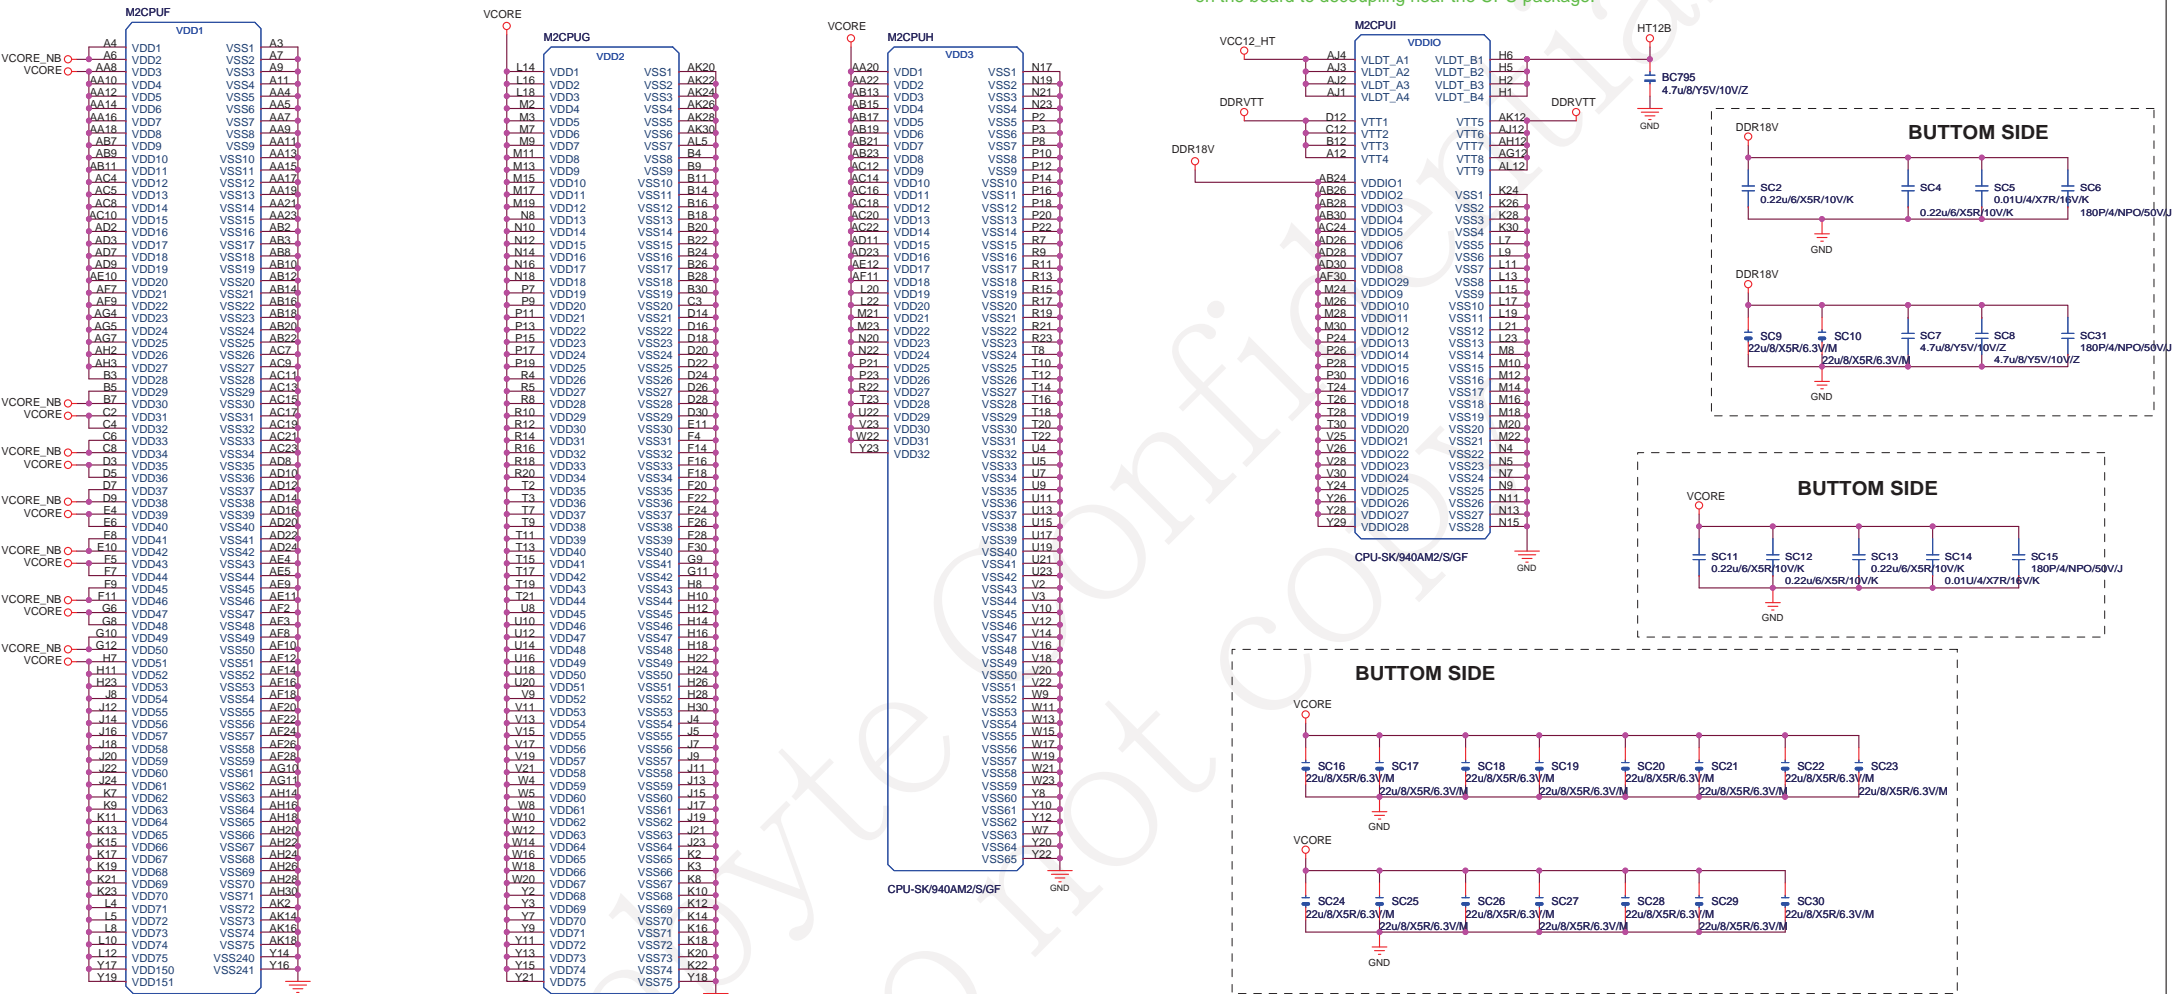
on the board to decoupling near the CPU package.

M2CPUF
VDD1
VCORE_NB
VCORE
A4 A6 AA8 AA10 AA12 AA14 AA16 AA18 AB7 AB9 AB11 AC4 AC5 AC8 AC10 AD2 AD3 AD7 AD9 AE10 AF7 AF9 AG4 AG5 AG7 AH2 AH3 B3 B5 B7 C2 C4 C6 C8 D3 D5 D7 D9 E4 E6 E8 E10 F5 F7 F9 F11 G6 G8 G10 G12 H7 H11 H23 J8 J12 J14 J16 J18 J20 J22 J24 K7 K9 K11 K13 K15 K17 K19 K21 K23 L4 L5 L8 L10 L12 Y17 Y19
VDD1 VDD2 VDD3 VDD4 VDD5 VDD6 VDD7 VDD8 VDD9 VDD10 VDD11 VDD12 VDD13 VDD14 VDD15 VDD16 VDD17 VDD18 VDD19 VDD20 VDD21 VDD22 VDD23 VDD24 VDD25 VDD26 VDD27 VDD28 VDD29 VDD30 VDD31 VDD32 VDD33 VDD34 VDD35 VDD36 VDD37 VDD38 VDD39 VDD40 VDD41 VDD42 VDD43 VDD44 VDD45 VDD46 VDD47 VDD48 VDD49 VDD50 VDD51 VDD52 VDD53 VDD54 VDD55 VDD56 VDD57 VDD58 VDD59 VDD60 VDD61 VDD62 VDD63 VDD64 VDD65 VDD66 VDD67 VDD68 VDD69 VDD70 VDD71 VDD72 VDD73 VDD74 VDD75 VDD150 VDD151
VSS1 VSS2 VSS3 VSS4 VSS5 VSS6 VSS7 VSS8 VSS9 VSS10 VSS11 VSS12 VSS13 VSS14 VSS15 VSS16 VSS17 VSS18 VSS19 VSS20 VSS21 VSS22 VSS23 VSS24 VSS25 VSS26 VSS27 VSS28 VSS29 VSS30 VSS31 VSS32 VSS33 VSS34 VSS35 VSS36 VSS37 VSS38 VSS39 VSS40 VSS41 VSS42 VSS43 VSS44 VSS45 VSS46 VSS47 VSS48 VSS49 VSS50 VSS51 VSS52 VSS53 VSS54 VSS55 VSS56 VSS57 VSS58 VSS59 VSS60 VSS61 VSS62 VSS63 VSS64 VSS65 VSS66 VSS67 VSS68 VSS69 VSS70 VSS71 VSS72 VSS73 VSS74 VSS75 VSS240 VSS241
A3 A7 A9 A11 AA4 AA5 AA7 AA9 AA11 AA13 AA15 AA17 AA19 AA21 AA23 AB2 AB3 AB8 AB10 AB12 AB14 AB16 AB18 AB20 AB22 AC7 AC9 AC11 AC13 AC15 AC17 AC19 AC21 AC23 AD8 AD10 AD12 AD14 AD16 AD20 AD22 AD24 AE4 AE5 AE9 AE11 AF2 AF3 AF8 AF10 AF12 AF14 AF16 AF18 AF20 AF22 AF24 AF26 AF28 AG10 AG11 AH14 AH16 AH18 AH20 AH22 AH24 AH26 AH28 AH30 AK2 AK14 AK16 AK18 Y14 Y16

VCORE
M2CPUG
VDD2
L14 L16 L18 M2 M3 M7 M9 M11 M13 M15 M17 M19 N8 N10 N12 N14 N16 N18 P7 P9 P11 P13 P15 P17 P19 R4 R5 R8 R10 R12 R14 R16 R18 R20 T2 T3 T7 T9 T11 T13 T15 T17 T19 T21 U8 U10 U12 U14 U16 U18 U20 V9 V11 V13 V15 V17 V19 V21 W4 W5 W8 W10 W12 W14 W16 W18 W20 Y2 Y3 Y7 Y9 Y11 Y13 Y15 Y21
VDD1 VDD2 VDD3 VDD4 VDD5 VDD6 VDD7 VDD8 VDD9 VDD10 VDD11 VDD12 VDD13 VDD14 VDD15 VDD16 VDD17 VDD18 VDD19 VDD20 VDD21 VDD22 VDD23 VDD24 VDD25 VDD26 VDD27 VDD28 VDD29 VDD30 VDD31 VDD32 VDD33 VDD34 VDD35 VDD36 VDD37 VDD38 VDD39 VDD40 VDD41 VDD42 VDD43 VDD44 VDD45 VDD46 VDD47 VDD48 VDD49 VDD50 VDD51 VDD52 VDD53 VDD54 VDD55 VDD56 VDD57 VDD58 VDD59 VDD60 VDD61 VDD62 VDD63 VDD64 VDD65 VDD66 VDD67 VDD68 VDD69 VDD70 VDD71 VDD72 VDD73 VDD74 VDD75
VSS1 VSS2 VSS3 VSS4 VSS5 VSS6 VSS7 VSS8 VSS9 VSS10 VSS11 VSS12 VSS13 VSS14 VSS15 VSS16 VSS17 VSS18 VSS19 VSS20 VSS21 VSS22 VSS23 VSS24 VSS25 VSS26 VSS27 VSS28 VSS29 VSS30 VSS31 VSS32 VSS33 VSS34 VSS35 VSS36 VSS37 VSS38 VSS39 VSS40 VSS41 VSS42 VSS43 VSS44 VSS45 VSS46 VSS47 VSS48 VSS49 VSS50 VSS51 VSS52 VSS53 VSS54 VSS55 VSS56 VSS57 VSS58 VSS59 VSS60 VSS61 VSS62 VSS63 VSS64 VSS65 VSS66 VSS67 VSS68 VSS69 VSS70 VSS71 VSS72 VSS73 VSS74 VSS75
AK20 AK22 AK24 AK26 AK28 AK30 AL5 B4 B9 B11 B14 B16 B18 B20 B22 B24 B26 B28 B30 C3 D14 D16 D18 D20 D22 D24 D26 D28 D30 E11 F4 F14 F18 F20 F22 F24 F26 F28 F30 G9 G11 H8 H10 H12 H14 H16 H18 H22 H24 H26 H28 H30 J4 J5 J7 J9 J11 J13 J15 J17 J19 J21 J23 K2 K3 K8 K10 K12 K14 K16 K18 K20 K22 Y18

VCORE
M2CPUH
VDD3
AA20 AA22 AB13 AB15 AB17 AB19 AB21 AB23 AC12 AC14 AC16 AC18 AC20 AC22 AD11 AD23 AE12 AF11 L20 L22 M21 M23 N20 N22 P21 P23 R22 T23 U22 V23 W22 Y23
VDD1 VDD2 VDD3 VDD4 VDD5 VDD6 VDD7 VDD8 VDD9 VDD10 VDD11 VDD12 VDD13 VDD14 VDD15 VDD16 VDD17 VDD18 VDD19 VDD20 VDD21 VDD22 VDD23 VDD24 VDD25 VDD26 VDD27 VDD28 VDD29 VDD30 VDD31 VDD32
VSS1 VSS2 VSS3 VSS4 VSS5 VSS6 VSS7 VSS8 VSS9 VSS10 VSS11 VSS12 VSS13 VSS14 VSS15 VSS16 VSS17 VSS18 VSS19 VSS20 VSS21 VSS22 VSS23 VSS24 VSS25 VSS26 VSS27 VSS28 VSS29 VSS30 VSS31 VSS32 VSS33 VSS34 VSS35 VSS36 VSS37 VSS38 VSS39 VSS40 VSS41 VSS42 VSS43 VSS44 VSS45 VSS46 VSS47 VSS48 VSS49 VSS50 VSS51 VSS52 VSS53 VSS54 VSS55 VSS56 VSS57 VSS58 VSS59 VSS60 VSS61 VSS62 VSS63 VSS64 VSS65
N17 N19 N21 N23 P2 P3 P8 P10 P12 P14 P16 P18 P20 P22 R7 R9 R11 R13 R15 R17 R19 R21 R23 T8 T10 T12 T14 T16 T18 T20 T22 U4 U5 U7 U9 U11 U13 U15 U17 U19 U21 U23 V2 V3 V10 V12 V14 V16 V18 V20 V22 W9 W11 W13 W15 W17 W19 W21 W23 Y8 Y10 Y12 W7 Y20 Y22
CPU-SK/940AM2/S/GF
GND

M2CPUI
VDDIO
VCC12_HT
AJ4 AJ3 AJ2 AJ1
VLDT_A1 VLDT_A2 VLDT_A3 VLDT_A4
VLDT_B1 VLDT_B2 VLDT_B3 VLDT_B4
H6 H5 H2 H1
HT12B
BC795
4.7u/8/Y5V/10V/Z
GND
DDRVTT
D12 C12 B12 A12
VTT1 VTT2 VTT3 VTT4
VTT5 VTT6 VTT7 VTT8 VTT9
AK12 AJ12 AH12 AG12 AL12
DDRVTT
DDR18V
AB24 AB26 AB28 AB30 AC24 AD26 AD28 AD30 AF30 M24 M26 M28 M30 P24 P26 P28 P30 T24 T26 T28 T30 V25 V26 V28 V30 Y24 Y26 Y28 Y29
VDDIO1 VDDIO2 VDDIO3 VDDIO4 VDDIO5 VDDIO6 VDDIO7 VDDIO8 VDDIO29 VDDIO9 VDDIO10 VDDIO11 VDDIO12 VDDIO13 VDDIO14 VDDIO15 VDDIO16 VDDIO17 VDDIO18 VDDIO19 VDDIO20 VDDIO21 VDDIO22 VDDIO23 VDDIO24 VDDIO25 VDDIO26 VDDIO27 VDDIO28
VSS1 VSS2 VSS3 VSS4 VSS5 VSS6 VSS7 VSS8 VSS9 VSS10 VSS11 VSS12 VSS13 VSS14 VSS15 VSS16 VSS17 VSS18 VSS19 VSS20 VSS21 VSS22 VSS23 VSS24 VSS25 VSS26 VSS27 VSS28
K24 K26 K28 K30 L7 L9 L11 L13 L15 L17 L19 L21 L23 M8 M10 M12 M14 M16 M18 M20 M22 N4 N5 N7 N9 N11 N13 N15
CPU-SK/940AM2/S/GF
GND

BUTTOM SIDE
DDR18V
SC2 0.22u/6/X5R/10V/K
SC4 0.22u/6/X5R/10V/K
SC5 0.01U/4/X7R/16V/K
SC6 180P/4/NPO/50V/J
GND
DDR18V
SC9 22u/8/X5R/6.3V/M
SC10 22u/8/X5R/6.3V/M
SC7 4.7u/8/Y5V/10V/Z
SC8 4.7u/8/Y5V/10V/Z
SC31 180P/4/NPO/50V/J
GND

BUTTOM SIDE
VCORE
SC11 0.22u/6/X5R/10V/K
SC12 0.22u/6/X5R/10V/K
SC13 0.22u/6/X5R/10V/K
SC14 0.01U/4/X7R/16V/K
SC15 180P/4/NPO/50V/J
GND

BUTTOM SIDE
VCORE
SC16 22u/8/X5R/6.3V/M
SC17 22u/8/X5R/6.3V/M
SC18 22u/8/X5R/6.3V/M
SC19 22u/8/X5R/6.3V/M
SC20 22u/8/X5R/6.3V/M
SC21 22u/8/X5R/6.3V/M
SC22 22u/8/X5R/6.3V/M
SC23 22u/8/X5R/6.3V/M
GND
VCORE
SC24 22u/8/X5R/6.3V/M
SC25 22u/8/X5R/6.3V/M
SC26 22u/8/X5R/6.3V/M
SC27 22u/8/X5R/6.3V/M
SC28 22u/8/X5R/6.3V/M
SC29 22u/8/X5R/6.3V/M
SC30 22u/8/X5R/6.3V/M
GND